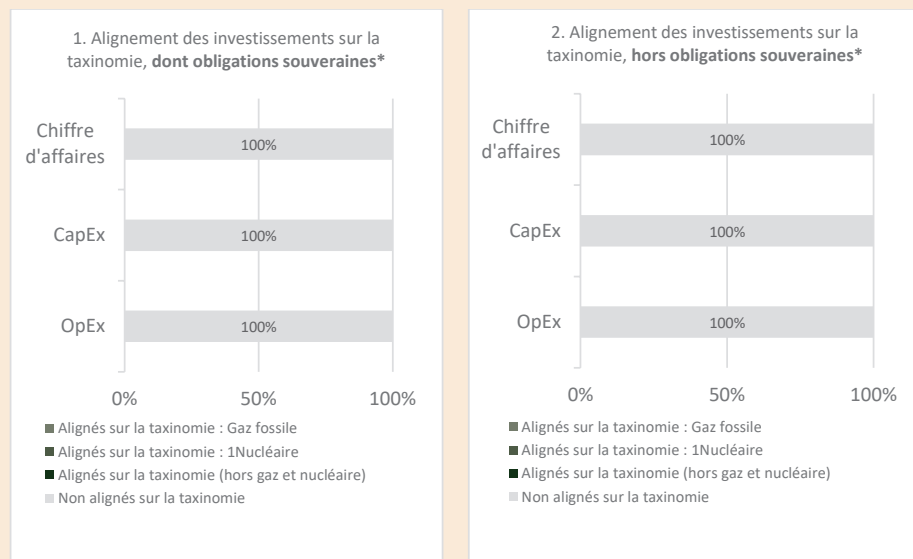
1. Alignement des investissements sur la taxinomie, **dont obligations souveraines***

Chiffre d'affaires
100%

CapEx
100%

OpEx
100%

0%
50%
100%

Alignés sur la taxinomie : Gaz fossile
Alignés sur la taxinomie : 1Nucléaire
Alignés sur la taxinomie (hors gaz et nucléaire)
Non alignés sur la taxinomie

2. Alignement des investissements sur la taxinomie, **hors obligations souveraines***

Chiffre d'affaires
100%

CapEx
100%

OpEx
100%

0%
50%
100%

Alignés sur la taxinomie : Gaz fossile
Alignés sur la taxinomie : 1Nucléaire
Alignés sur la taxinomie (hors gaz et nucléaire)
Non alignés sur la taxinomie